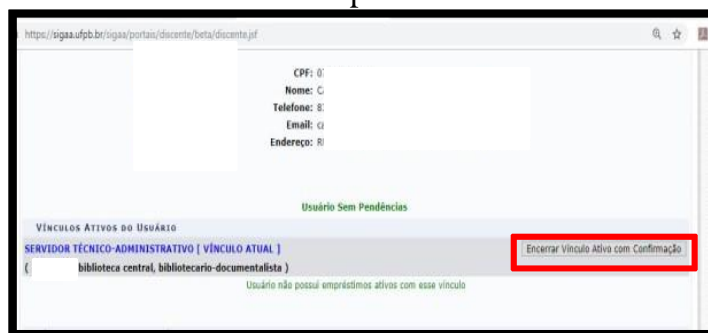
https://sigaa.ufpb.br/sigaa/portais/discente/beta/discente.jsf

CPF: 0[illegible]
Nome: C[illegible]
Telefone: 8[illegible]
Email: c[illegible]
Endereço: R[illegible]

Usuário Sem Pendências

Vínculos Ativos do Usuário

SERVIDOR TÉCNICO-ADMINISTRATIVO [ VÍNCULO ATUAL ]

Encerrar Vínculo Ativo com Confirmação

( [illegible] biblioteca central, bibliotecario-documentalista )

Usuário não possui empréstimos ativos com esse vínculo